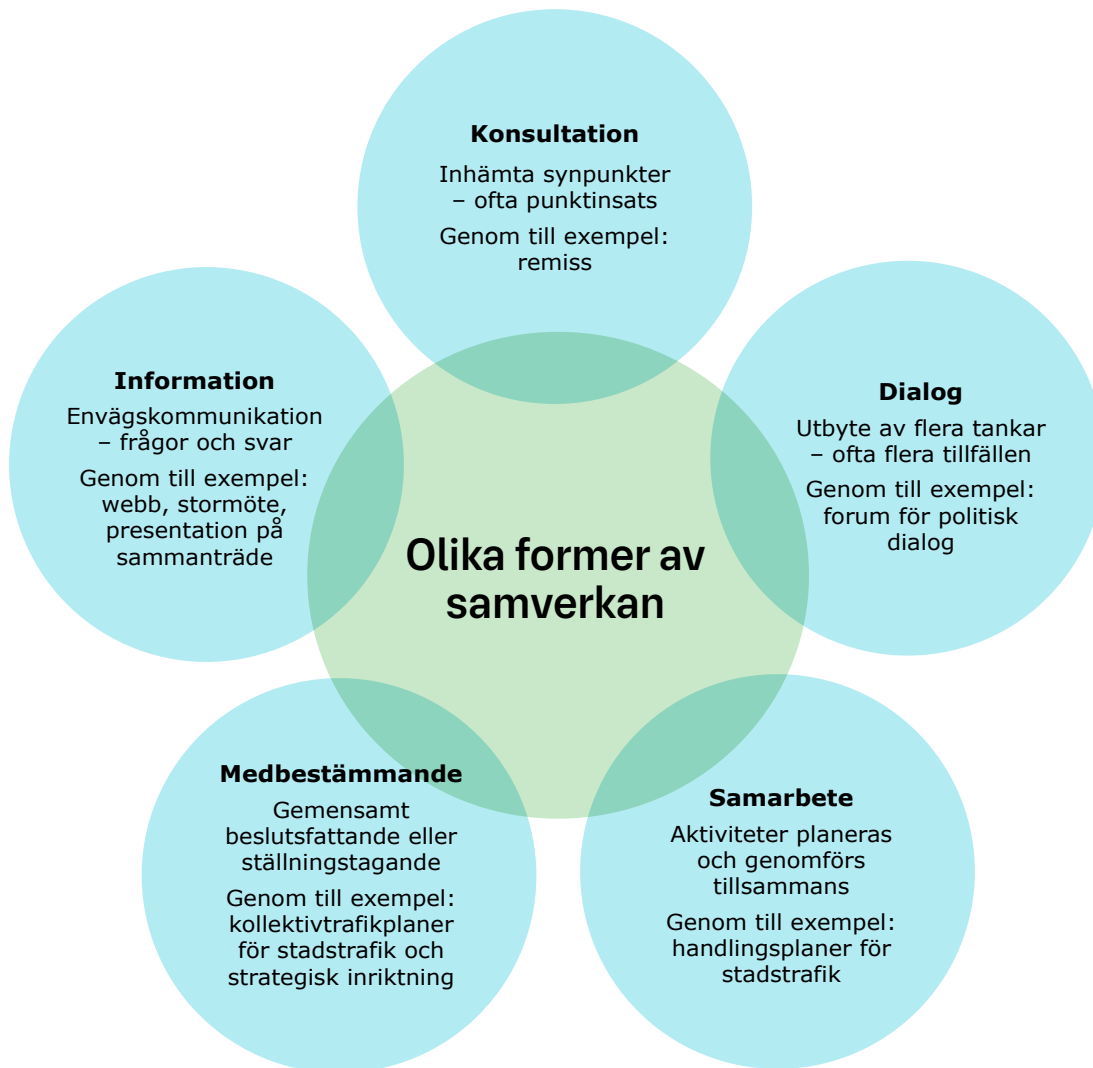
Konsultation

Inhämta synpunkter – ofta punktinsats

Genom till exempel: remiss

Information

Envägskommunikation – frågor och svar

Genom till exempel: webb, stormöte, presentation på sammanträde

Dialog

Utbyte av flera tankar – ofta flera tillfällen

Genom till exempel: forum för politisk dialog

Olika former av samverkan

Medbestämmande

Gemensamt beslutsfattande eller ställningstagande

Genom till exempel: kollektivtrafikplaner för stadstrafik och strategisk inriktning

Samarbete

Aktiviteter planeras och genomförs tillsammans

Genom till exempel: handlingsplaner för stadstrafik